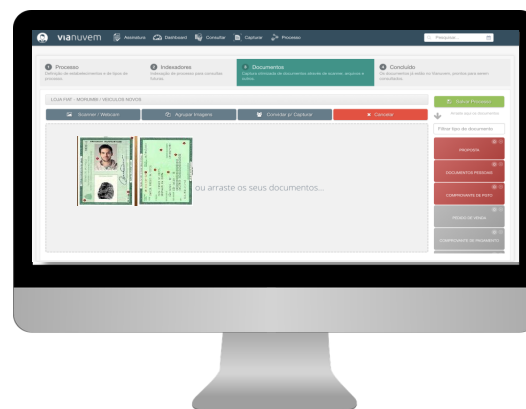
vianuvem Assinatura Dashboard Consultar Capturar Processo

Pesquisa...

1 Processo
Definição do estabelecimento e do tipo de processo.

2 Indexadores
Indexação do processo para consultas futuras.

3 Documentos
Captura simulada de documentos através de scanner, arquivos e outros.

4 Concluído
Os documentos já estão no Vianuvem, prontos para serem consultados.

LOJA FIAT - MORUMBI / VEICULOS NOVOS

Scanner / Webcam

Agrupar Imagens

Converter p/ Capturar

Cancelar

ou arraste os seus documentos...

Salvar Processo

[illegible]

Filtrar tipo de documento

PROPOSTA

DOCUMENTOS PESSOAIS

COMPROVANTE DE FOTO

PEDIDO DE VENDA

COMPROVANTE DE PAGAMENTO